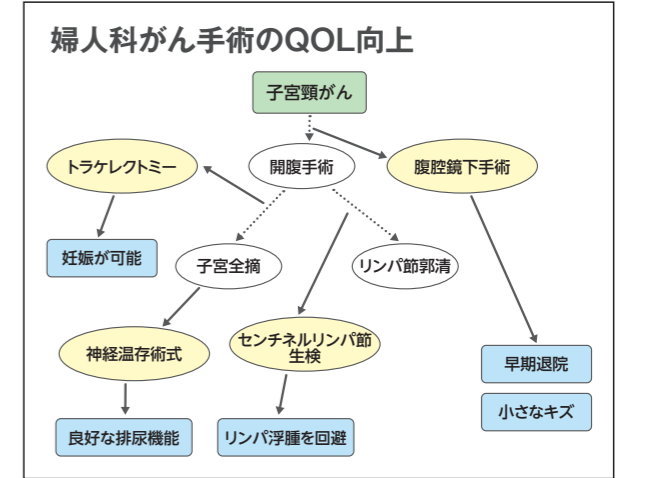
婦人科がん手術のQOL向上

子宮頸がん

開腹手術

腹腔鏡下手術

トラケレクトミー

妊娠が可能

子宮全摘

リンパ節郭清

神経温存術式

センチネルリンパ節生検

早期退院

小さなキズ

良好な排尿機能

リンパ浮腫を回避